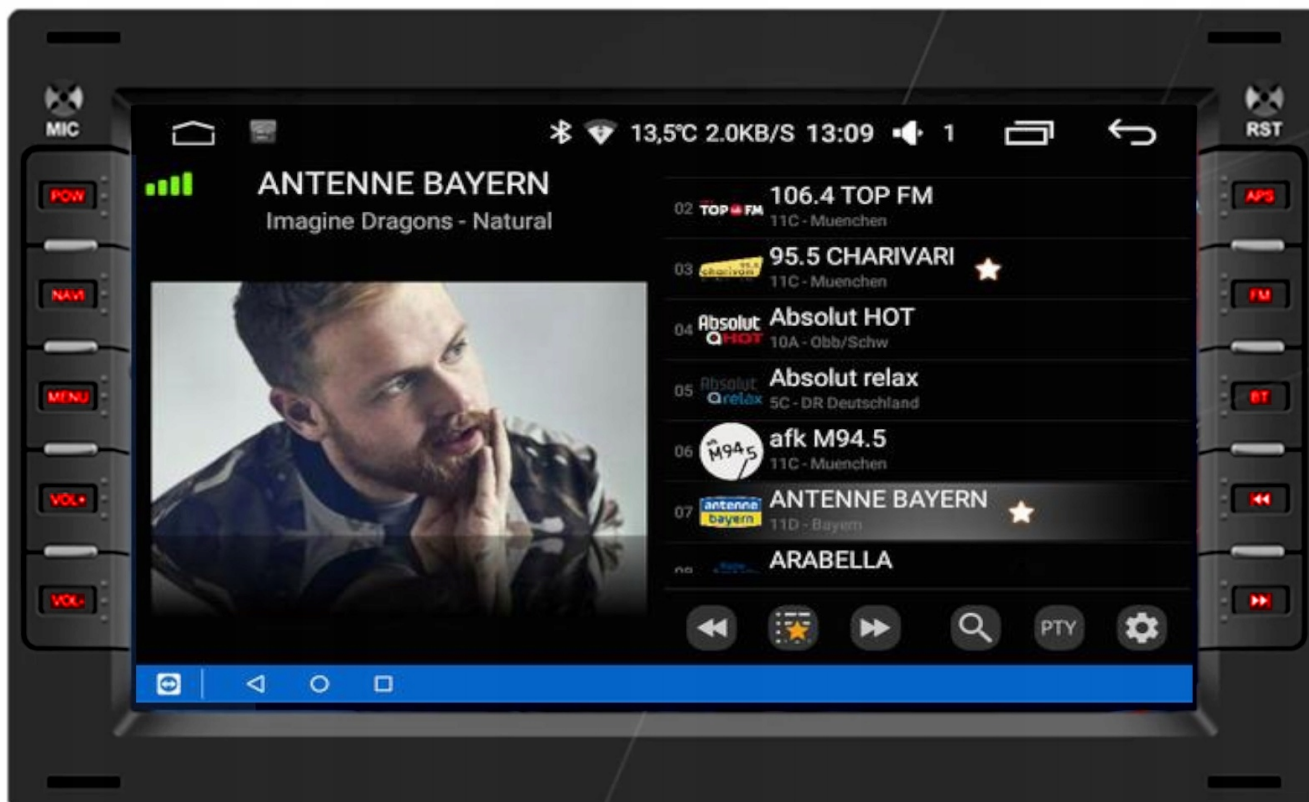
MIC

RST

POW

NAVI

MENU

VOL+

VOL-

APS

FM

BT

13,5℃ 2.0KB/S 13:09 1

ANTENNE BAYERN
Imagine Dragons - Natural

02 TOP FM 106.4 TOP FM
11C - Muenchen

03 charivari 95.5 CHARIVARI
11C - Muenchen

04 Absolut HOT Absolut HOT
10A - Obb/Schw

05 Absolut relax Absolut relax
5C - DR Deutschland

06 M94.5 afk M94.5
11C - Muenchen

07 antenne bayern ANTENNE BAYERN
11D - Bayern

08 ARABELLA

PTY